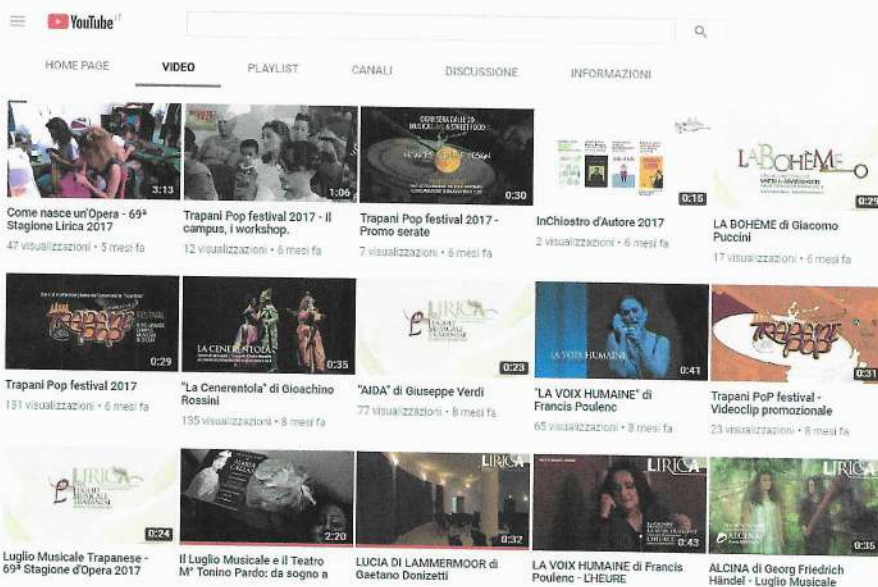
YouTube IT

HOME PAGE VIDEO PLAYLIST CANALI DISCUSSIONE INFORMAZIONI

3:13
Come nasce un'Opera - 69ª Stagione Lirica 2017
47 visualizzazioni • 5 mesi fa

1:06
Trapani Pop festival 2017 - Il campus, i workshop.
12 visualizzazioni • 6 mesi fa

0:30
Trapani Pop festival 2017 - Promo serate
7 visualizzazioni • 6 mesi fa

0:16
InChiostro d'Autore 2017
2 visualizzazioni • 6 mesi fa

LA BOHÈME
0:29
LA BOHÈME di Giacomo Puccini
17 visualizzazioni • 6 mesi fa

0:29
Trapani Pop festival 2017
131 visualizzazioni • 6 mesi fa

LA CENERENTOLA
0:35
"La Cenerentola" di Gioachino Rossini
135 visualizzazioni • 8 mesi fa

LIRICA
0:23
"AIDA" di Giuseppe Verdi
77 visualizzazioni • 8 mesi fa

LA VOIX HUMAINE
0:41
"LA VOIX HUMAINE" di Francis Poulenc
65 visualizzazioni • 8 mesi fa

Trapani Pop
0:31
Trapani PoP festival - Videoclip promozionale
23 visualizzazioni • 8 mesi fa

LIRICA
0:24
Luglio Musicale Trapanese - 69ª Stagione d'Opera 2017

2:20
Il Luglio Musicale e il Teatro Mº Tonino Pardo: da sogno a

LIRICA
0:32
LUCIA DI LAMMERMOOR di Gaetano Donizetti

LIRICA
0:43
LA VOIX HUMAINE di Francis Poulenc - L'HEURE

LIRICA
ALCINA
0:35
ALCINA di Georg Friedrich Händel - Luglio Musicale